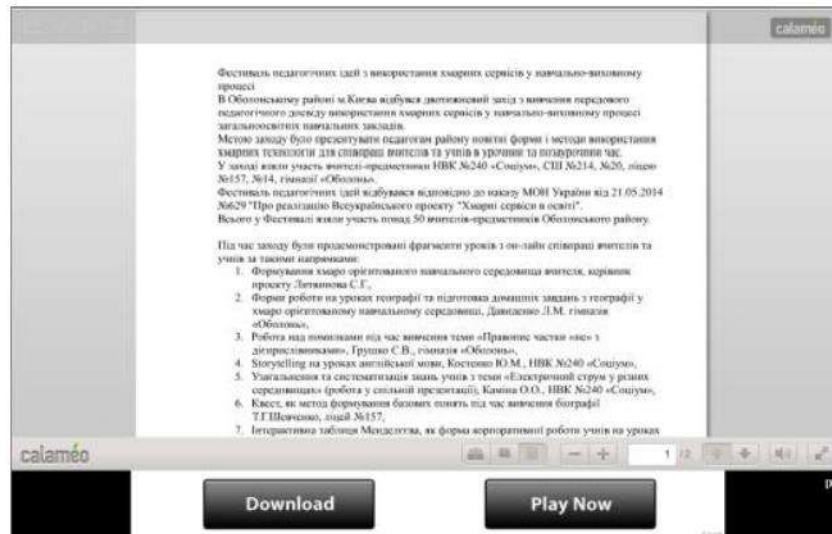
calaméo

Фестиваль педагогічних ідей з використання хмарних сервісів у навчально-виховному процесі
В Оболонському районі м.Києва відбувся двотижневий захід з вивчення передового педагогічного досвіду використання хмарних сервісів у навчально-виховному процесі загальноосвітніх навчальних закладів.
Метою заходу було презентувати педагогам району новітні форми і методи використання хмарних технологій для співпраці вчителя та учнів в урочний та позаурочний час.
У заході взяли участь вчителі-предметники НВК №240 «Соціум», СШ №214, №20, ліцею №157, №14, гімназії «Оболонь».
Фестиваль педагогічних ідей відбувався відповідно до наказу МОН України від 21.05.2014 №629 "Про реалізацію Всеукраїнського проекту "Хмарні сервіси в освіті".
Всього у Фестивалі взяли участь понад 50 вчителів-предметників Оболонського району.

Під час заходу були продемонстровані фрагменти уроків з он-лайн співпраці вчителів та учнів за такими напрямками:
1. Формування хмаро орієнтованого навчального середовища вчителя, керівник проекту Литвинова С.Г.,
2. Форми роботи на уроках географії та підготовка домашніх завдань з географії у хмаро орієнтованому навчальному середовищі, Давиденко Л.М. гімназія «Оболонь»,
3. Робота над помилками під час вивчення теми «Правопис частки «не» з дієприслівниками», Грушко С.В., гімназія «Оболонь»,
4. Storytelling на уроках англійської мови, Костенко Ю.М., НВК №240 «Соціум»,
5. Узагальнення та систематизація знань учнів з теми «Електричний струм у різних середовищах» (робота у спільній презентації), Камина О.О., НВК №240 «Соціум»,
6. Квест, як метод формування базових понять під час вивчення біографії Т.Г.Шевченко, ліцей №157,
7. Інтерактивна таблиця Менделєєва, як форма корпоративної роботи учнів на уроках

calaméo
1 /2
Download
Play Now